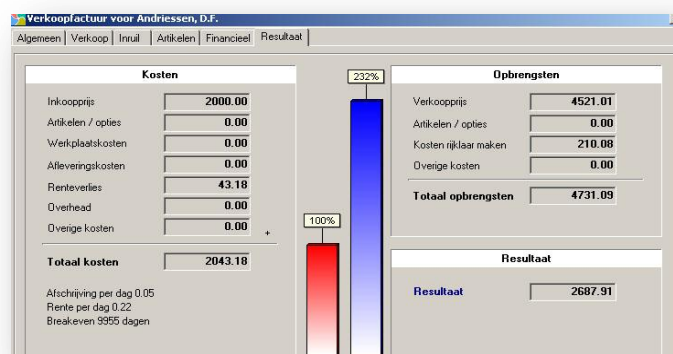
Verkoopfactuur voor Andriessen, D.F.

Algemeen | Verkoop | Inruil | Artikelen | Financieel | Resultaat

Kosten

| | |
|---|---|
| Inkoopprijs | 2000.00 |
| Artikelen / opties | 0.00 |
| Werkplaatskosten | 0.00 |
| Afleveringskosten | 0.00 |
| Renteverlies | 43.18 |
| Overhead | 0.00 |
| Overige kosten | 0.00 |
| Totaal kosten | 2043.18 |

+

Afschrijving per dag 0.05
Rente per dag 0.22
Breakeven 9955 dagen

232%

100%

Opbrengsten

| | |
|---|---|
| Verkoopprijs | 4521.01 |
| Artikelen / opties | 0.00 |
| Kosten rijklaar maken | 210.08 |
| Overige kosten | 0.00 |
| Totaal opbrengsten | 4731.09 |

Resultaat

Resultaat 2687.91